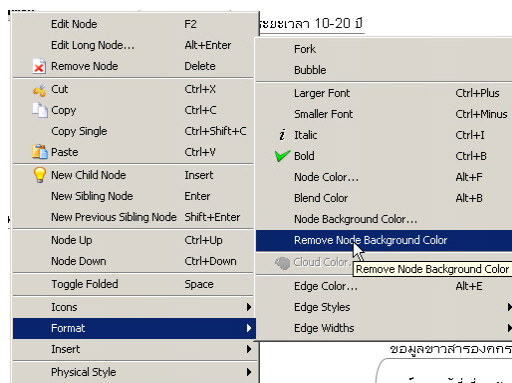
ระยะเวลา 10-20 ปี

Edit Node F2
Edit Long Node... Alt+Enter
Remove Node Delete
Cut Ctrl+X
Copy Ctrl+C
Copy Single Ctrl+Shift+C
Paste Ctrl+V
New Child Node Insert
New Sibling Node Enter
New Previous Sibling Node Shift+Enter
Node Up Ctrl+Up
Node Down Ctrl+Down
Toggle Folded Space
Icons
Format
Insert
Physical Style

Fork
Bubble
Larger Font Ctrl+Plus
Smaller Font Ctrl+Minus
Italic Ctrl+I
Bold Ctrl+B
Node Color... Alt+F
Blend Color Alt+B
Node Background Color...
Remove Node Background Color
Cloud Color...
Remove Node Background Color
Edge Color... Alt+E
Edge Styles
Edge Widths

ขอมูลขาวสารองคกร